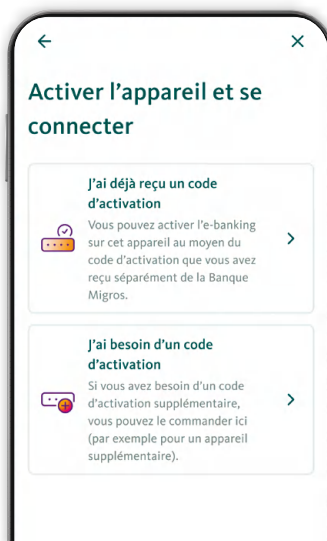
←
×

Activer l’appareil et se connecter

J’ai déjà reçu un code d’activation
Vous pouvez activer l’e-banking sur cet appareil au moyen du code d’activation que vous avez reçu séparément de la Banque Migros.
>

J’ai besoin d’un code d’activation
Si vous avez besoin d’un code d’activation supplémentaire, vous pouvez le commander ici (par exemple pour un appareil supplémentaire).
>